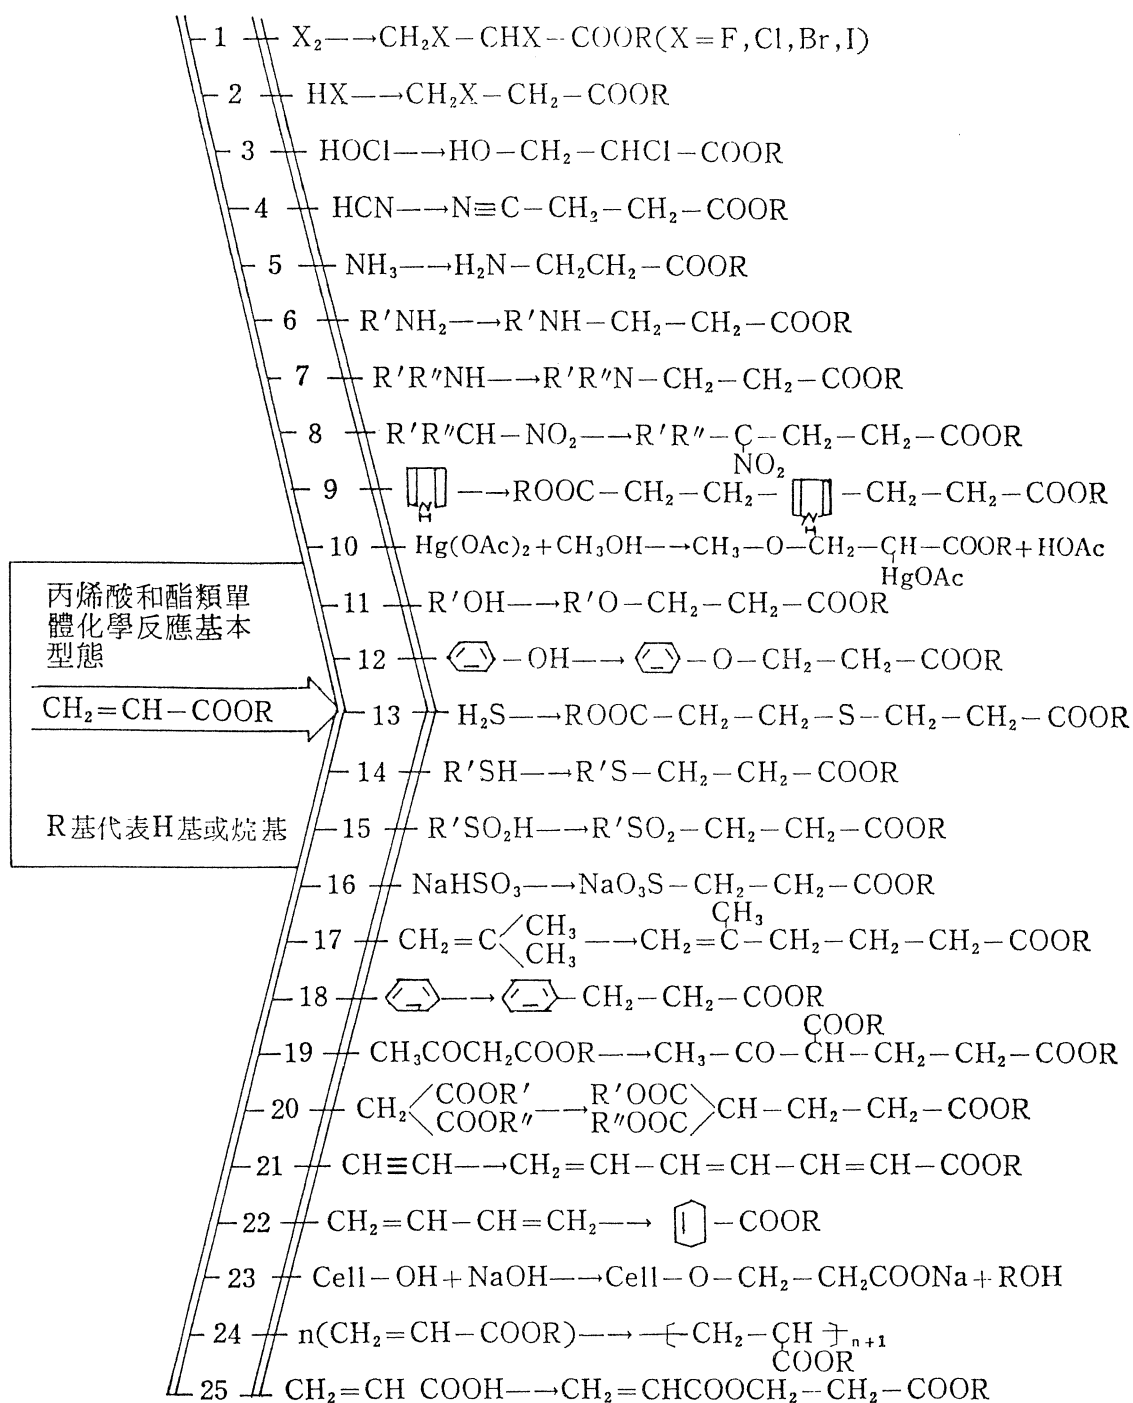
丙烯酸和酯類單體化學反應基本型態

$CH_2=CH-COOR$

R基代表H基或烷基

1 $X_2 \longrightarrow CH_2X-CHX-COOR (X=F, Cl, Br, I)$

2 $HX \longrightarrow CH_2X-CH_2-COOR$

3 $HOCl \longrightarrow HO-CH_2-CHCl-COOR$

4 $HCN \longrightarrow N\equiv C-CH_2-CH_2-COOR$

5 $NH_3 \longrightarrow H_2N-CH_2CH_2-COOR$

6 $R'NH_2 \longrightarrow R'NH-CH_2-CH_2-COOR$

7 $R'R''NH \longrightarrow R'R''N-CH_2-CH_2-COOR$

8 $R'R''CH-NO_2 \longrightarrow R'R''-C(NO_2)-CH_2-CH_2-COOR$

9 $\longrightarrow ROOC-CH_2-CH_2-$ $-CH_2-CH_2-COOR$

10 $Hg(OAc)_2+CH_3OH \longrightarrow CH_3-O-CH_2-CH(HgOAc)-COOR+HOAc$

11 $R'OH \longrightarrow R'O-CH_2-CH_2-COOR$

12 $-OH \longrightarrow$ $-O-CH_2-CH_2-COOR$

13 $H_2S \longrightarrow ROOC-CH_2-CH_2-S-CH_2-CH_2-COOR$

14 $R'SH \longrightarrow R'S-CH_2-CH_2-COOR$

15 $R'SO_2H \longrightarrow R'SO_2-CH_2-CH_2-COOR$

16 $NaHSO_3 \longrightarrow NaO_3S-CH_2-CH_2-COOR$

17 $CH_2=C(CH_3)_2 \longrightarrow CH_2=C(CH_3)-CH_2-CH_2-CH_2-COOR$

18 $\longrightarrow$ $-CH_2-CH_2-COOR$

19 $CH_3COCH_2COOR \longrightarrow CH_3-CO-CH(COOR)-CH_2-CH_2-COOR$

20 $CH_2(COOR')(COOR'') \longrightarrow (R'OOC)(R''OOC)CH-CH_2-CH_2-COOR$

21 $CH\equiv CH \longrightarrow CH_2=CH-CH=CH-CH=CH-COOR$

22 $CH_2=CH-CH=CH_2 \longrightarrow$ $-COOR$

23 $Cell-OH+NaOH \longrightarrow Cell-O-CH_2-CH_2COONa+ROH$

24 $n(CH_2=CH-COOR) \longrightarrow -(CH_2-CH(COOR))-_{n+1}$

25 $CH_2=CH\ COOH \longrightarrow CH_2=CHCOOCH_2-CH_2-COOR$